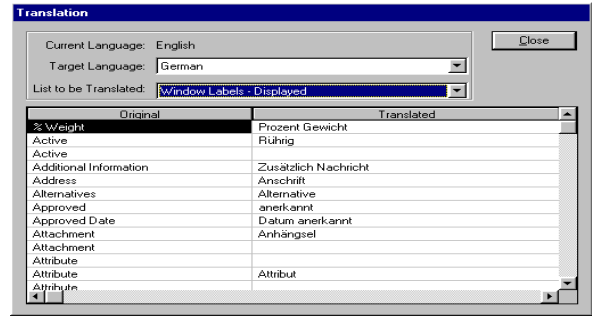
Translation

Current Language: English

Target Language: German

List to be Translated: Window Labels - Displayed

Close

| Original | Translated |
|---|---|
| % Weight | Prozent Gewicht |
| Active | Rührig |
| Active | |
| Additional Information | Zusätzlich Nachricht |
| Address | Anschrift |
| Alternatives | Alternative |
| Approved | anerkannt |
| Approved Date | Datum anerkannt |
| Attachment | Anhängsel |
| Attachment | |
| Attribute | |
| Attribute | Attribut |
| Attribute | |